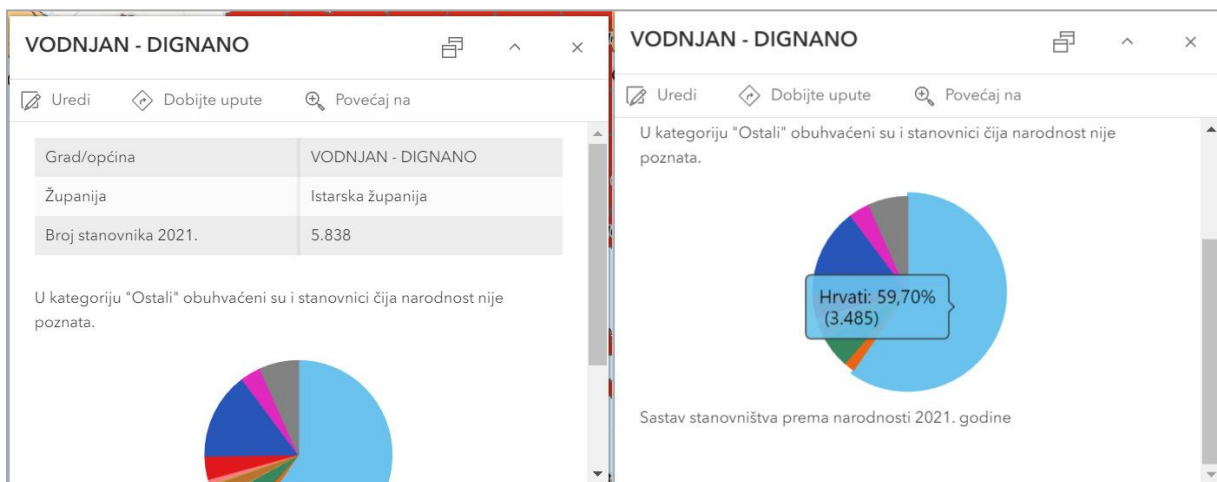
VODNJAN - DIGNANO

Uredi Dobijte upute Povećaj na

| Grad/općina | VODNJAN - DIGNANO |
|---|---|
| Županija | Istarska županija |
| Broj stanovnika 2021. | 5.838 |

U kategoriju "Ostali" obuhvaćeni su i stanovnici čija narodnost nije poznata.

VODNJAN - DIGNANO

Uredi Dobijte upute Povećaj na

U kategoriju "Ostali" obuhvaćeni su i stanovnici čija narodnost nije poznata.

Hrvati: 59,70% (3.485)

Sastav stanovništva prema narodnosti 2021. godine